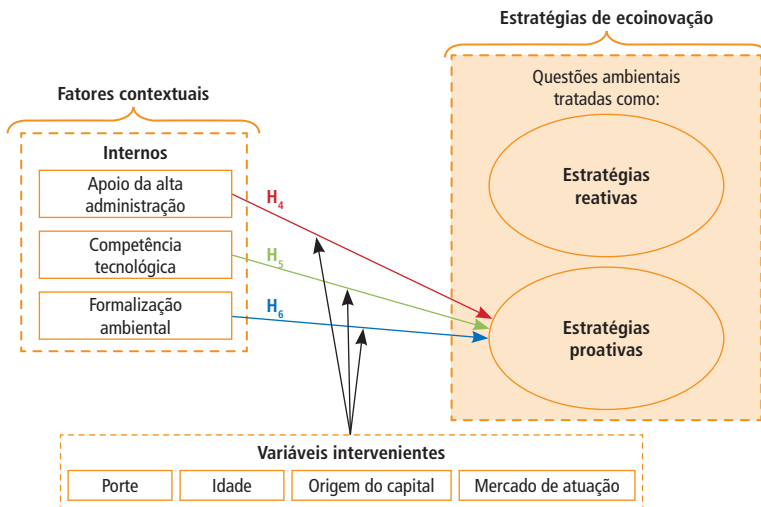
Estratégias de ecoinovação

Fatores contextuais

Internos

Apoio da alta administração

Competência tecnológica

Formalização ambiental

$H_4$

$H_5$

$H_6$

Questões ambientais tratadas como:

Estratégias reativas

Estratégias proativas

Variáveis intervenientes

| Porte | Idade | Origem do capital | Mercado de atuação |